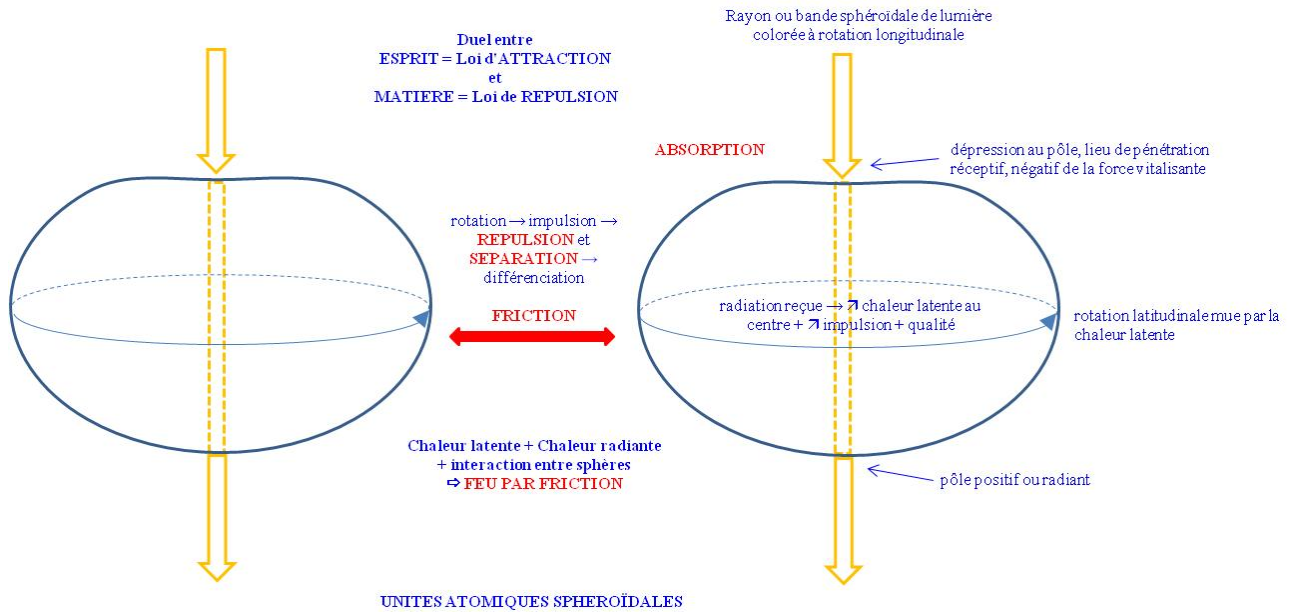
Duel entre
ESPRIT = Loi d'ATTRACTION
et
MATIERE = Loi de REPULSION

Rayon ou bande sphéroïdale de lumière colorée à rotation longitudinale

ABSORPTION

dépression au pôle, lieu de pénétration réceptif, négatif de la force vitalisante

rotation → impulsion → REPULSION et SEPARATION → différenciation

FRICTION

radiation reçue → ↗ chaleur latente au centre + ↗ impulsion + qualité

rotation latitudinale mue par la chaleur latente

Chaleur latente + Chaleur radiante + interaction entre sphères
⇨ FEU PAR FRICTION

pôle positif ou radiant

UNITES ATOMIQUES SPHEROÏDALES